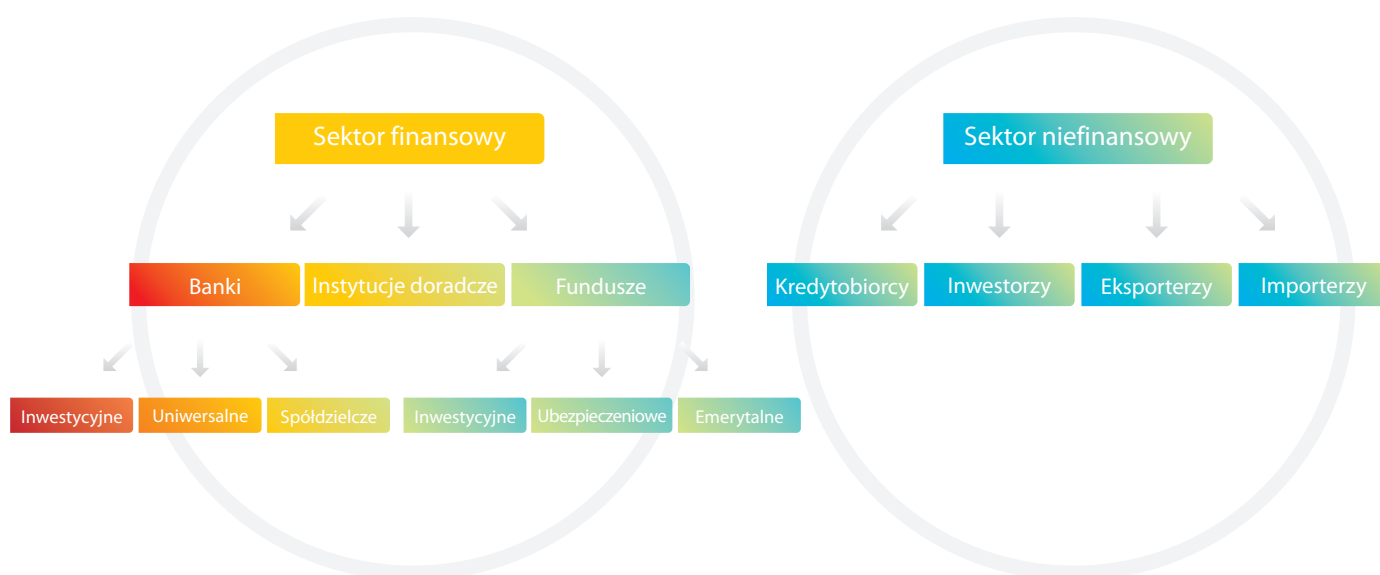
Sektor finansowy

Banki
Instytucje doradcze
Fundusze

Inwestycyjne
Uniwersalne
Spółdzielcze
Inwestycyjne
Ubezpieczeniowe
Emerytalne

Sektor niefinansowy

Kredytobiorcy
Inwestorzy
Eksporterzy
Importerzy